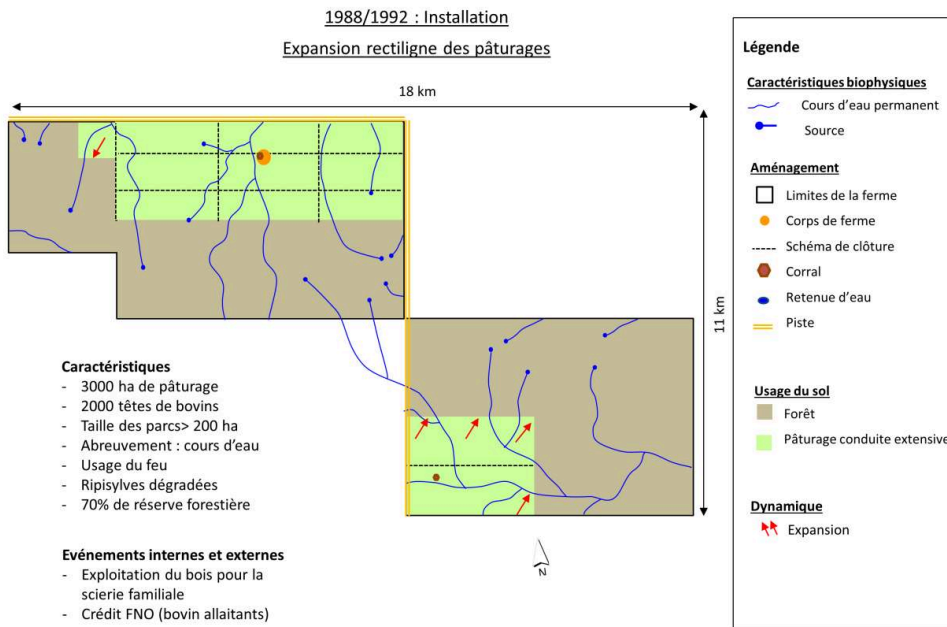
1988/1992 : Installation

Expansion rectiligne des pâturages

18 km

11 km

N

Caractéristiques
- 3000 ha de pâturage
- 2000 têtes de bovins
- Taille des parcs> 200 ha
- Abreuvement : cours d'eau
- Usage du feu
- Ripisylves dégradées
- 70% de réserve forestière

Evénements internes et externes
- Exploitation du bois pour la scierie familiale
- Crédit FNO (bovin allaitants)

Légende

Caractéristiques biophysiques
Cours d'eau permanent
Source

Aménagement
Limites de la ferme
Corps de ferme
Schéma de clôture
Corral
Retenue d'eau
Piste

Usage du sol
Forêt
Pâturage conduite extensive

Dynamique
Expansion